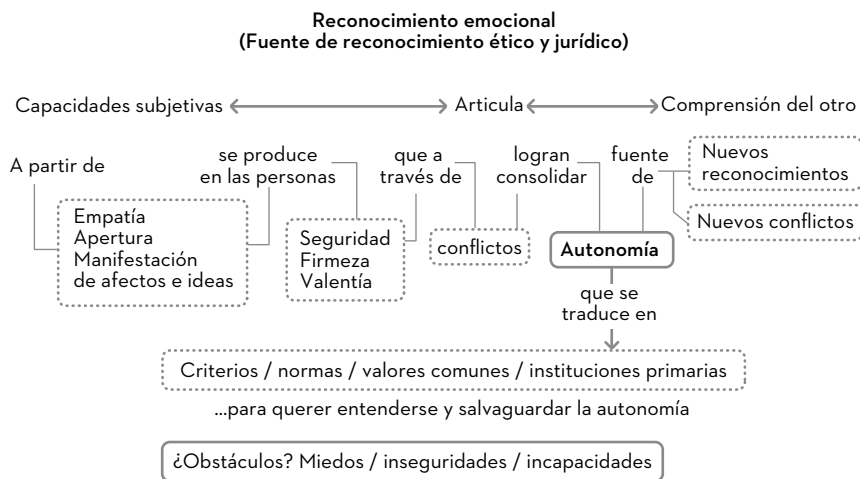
Reconocimiento emocional
(Fuente de reconocimiento ético y jurídico)

Capacidades subjetivas ⟷ Articula ⟷ Comprensión del otro

A partir de

Empatía
Apertura
Manifestación de afectos e ideas

se produce en las personas

Seguridad
Firmeza
Valentía

que a través de

conflictos

logran consolidar

Autonomía

fuente de

Nuevos reconocimientos

Nuevos conflictos

que se traduce en

Criterios / normas / valores comunes / instituciones primarias

...para querer entenderse y salvaguardar la autonomía

¿Obstáculos? Miedos / inseguridades / incapacidades